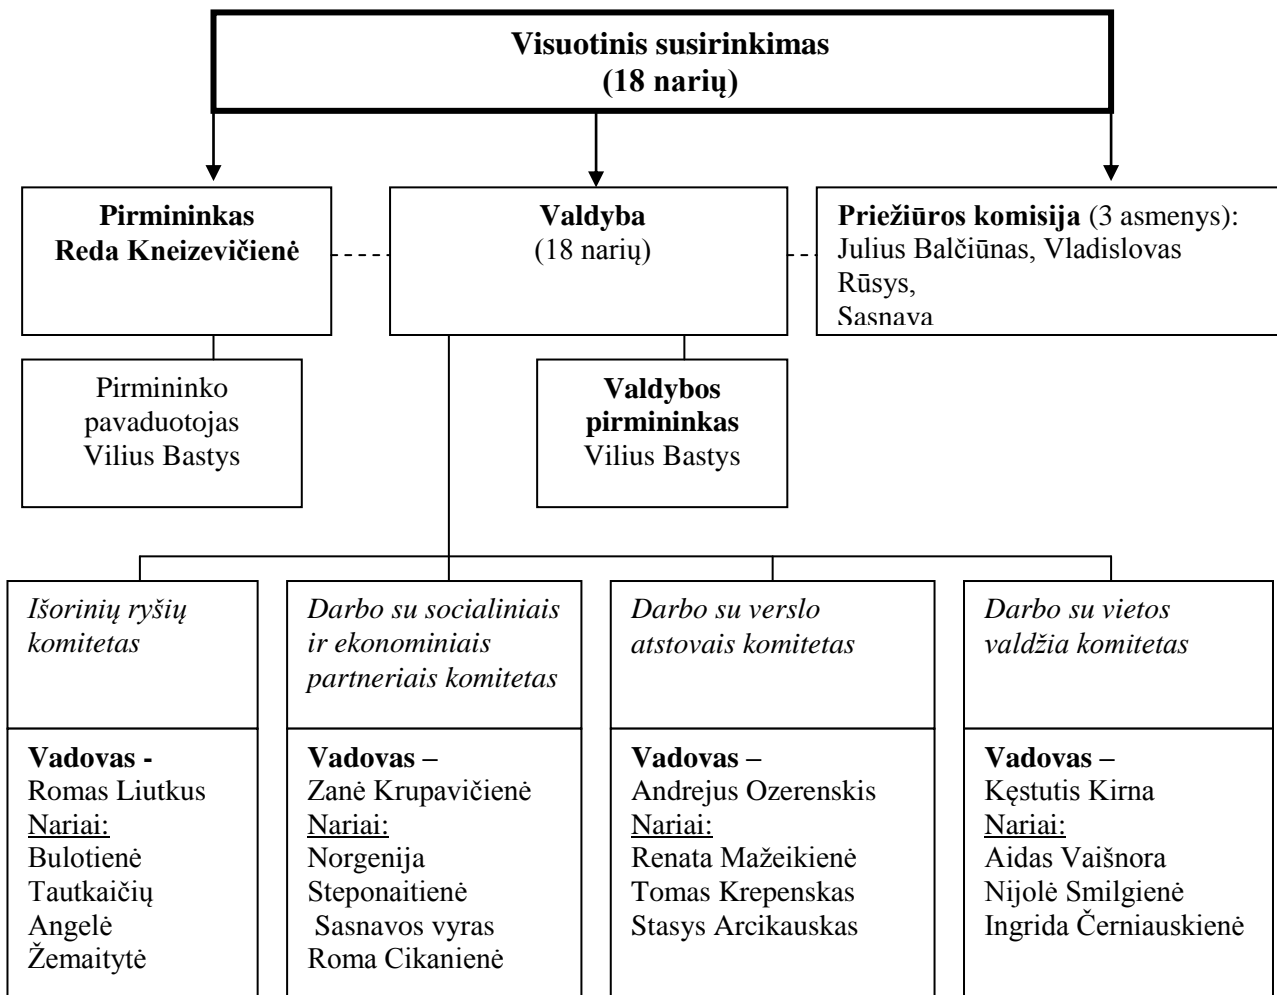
Visuotinis susirinkimas
(18 narių)

Pirmininkas
Reda Kneizevičienė

Valdyba
(18 narių)

Priežiūros komisija (3 asmenys):
Julius Balčiūnas, Vladislovas Rūsys,
Sasnava

Pirmininko pavaduotojas
Vilius Bastys

Valdybos pirmininkas
Vilius Bastys

Išorinių ryšių komitetas

Vadovas -
Romas Liutkus
Nariai:
Bulotienė
Tautkaičių
Angelė
Žemaitytė

Darbo su socialiniais ir ekonominiais partneriais komitetas

Vadovas –
Zanė Krupavičienė
Nariai:
Norgenija
Steponaitienė
Sasnavos vyras
Roma Cikanienė

Darbo su verslo atstovais komitetas

Vadovas –
Andrejus Ozerenskis
Nariai:
Renata Mažeikienė
Tomas Krepenskas
Stasys Arcikauskas

Darbo su vietos valdžia komitetas

Vadovas –
Kęstutis Kirna
Nariai:
Aidas Vaišnora
Nijolė Smilgienė
Ingrida Černiauskienė